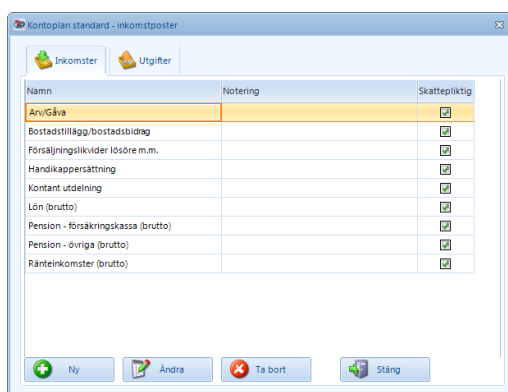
Kontoplan standard - inkomstposter

Inkomster | Utgifter

| Namn | Notering | Skattepliktig |
|---|---|---|
| Arv/Gåva | | ☑ |
| Bostadstillägg/bostadsbidrag | | ☑ |
| Försäljningslikvider lösöre m.m. | | ☑ |
| Handikappersättning | | ☑ |
| Kontant utdelning | | ☑ |
| Lön (brutto) | | ☑ |
| Pension - försäkringskassa (brutto) | | ☑ |
| Pension - övriga (brutto) | | ☑ |
| Ränteinkomster (brutto) | | ☑ |

Ny | Ändra | Ta bort | Stäng